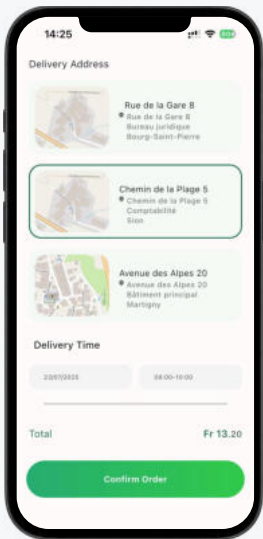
14:25

Delivery Address

Rue de la Gare 8
Rue de la Gare 8
Bureau juridique
Bourg-Saint-Pierre

Chemin de la Plage 5
Chemin de la Plage 5
Comptabilité
Sion

Avenue des Alpes 20
Avenue des Alpes 20
Bâtiment principal
Martigny

Delivery Time

22/07/2025

08:00-10:00

Total

Fr 13.20

Confirm Order